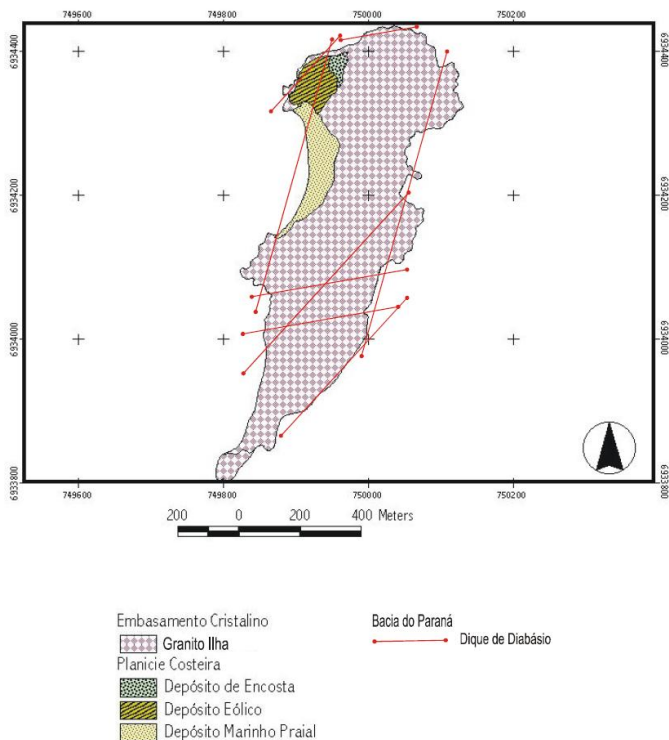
749600 749800 7500000 750200

6934400
6934200
6934000
6933800

6934400
6934200
6934000
6933800

749600 749800 7500000 750200

200 0 200 400 Meters

Embasamento Cristalino
Granito Ilha
Planicie Costeira
Depósito de Encosta
Depósito Eólico
Depósito Marinho Praial

Bacia do Paraná
Dique de Diabásio